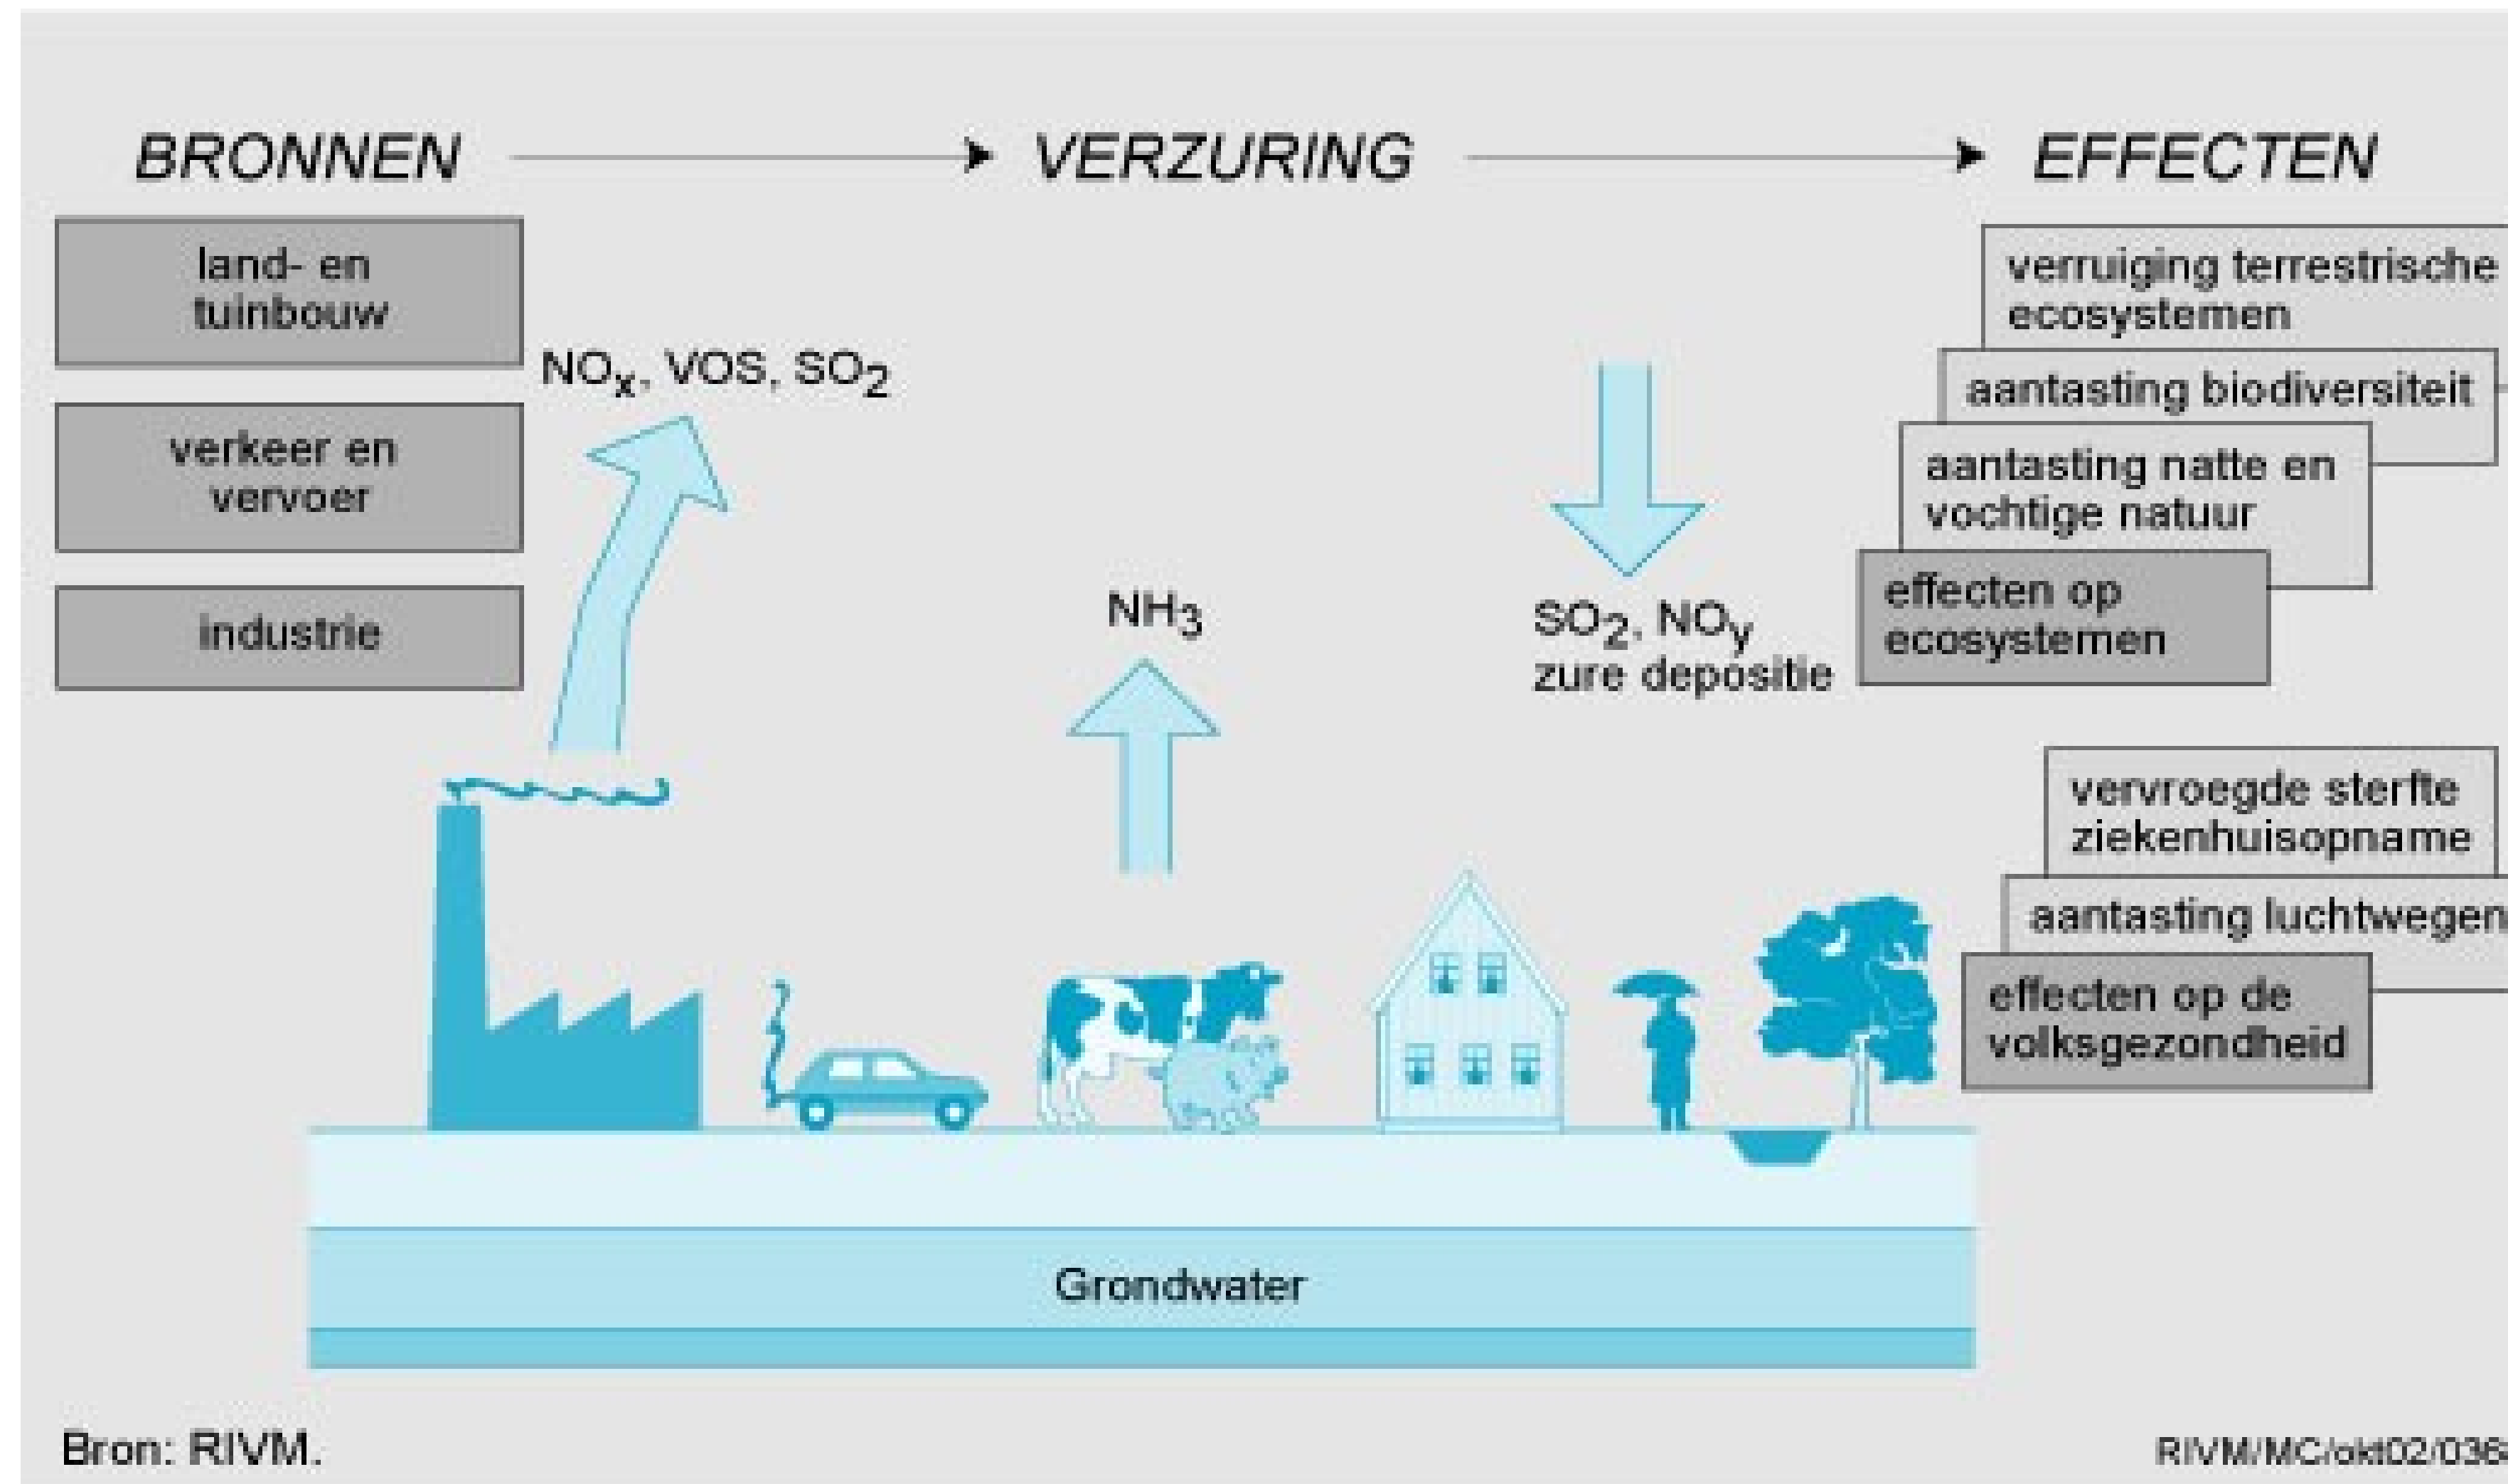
BRONNEN → VERZURING → EFFECTEN

land- en tuinbouw

verkeer en vervoer

industrie

$NO_x$, VOS, $SO_2$

$NH_3$

$SO_2$, $NO_y$ zure depositie

verruiging terrestrische ecosystemen

aantasting biodiversiteit

aantasting natte en vochtige natuur

effecten op ecosystemen

vervroegde sterfte ziekenhuisopname

aantasting luchtwegen

effecten op de volksgezondheid

Grondwater

Bron: RIVM.

RIVM/MC/okt02/036